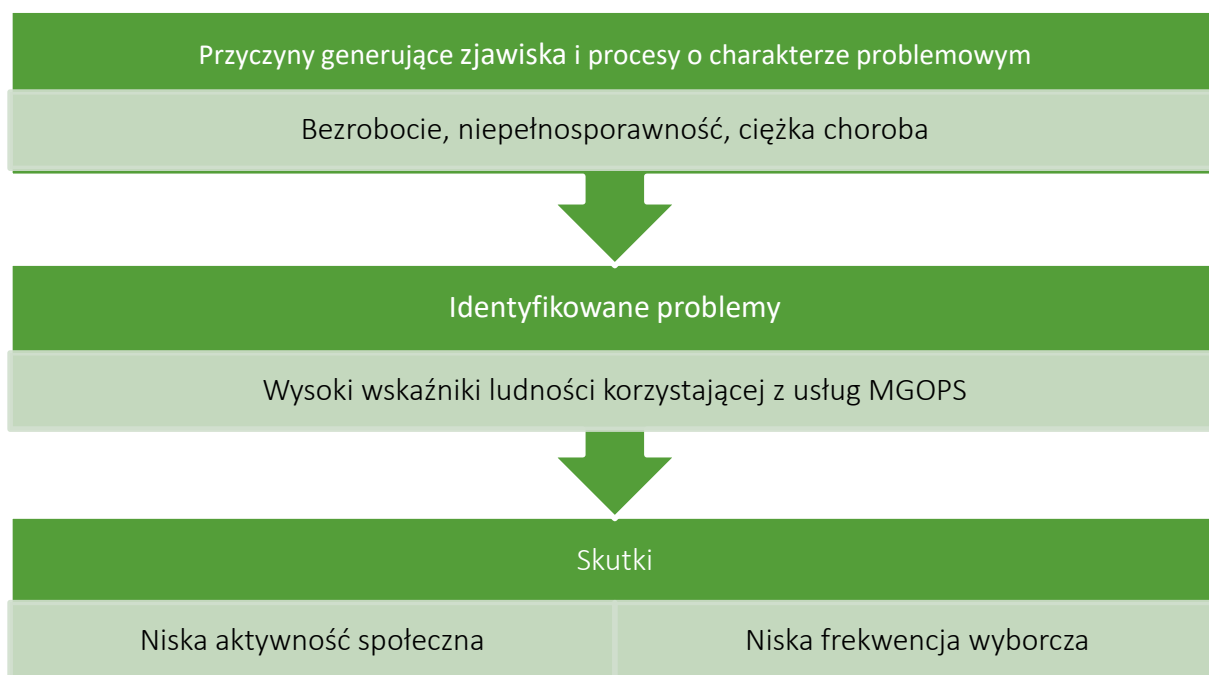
Przyczyny generujące zjawiska i procesy o charakterze problemowym

Bezrobocie, niepełnosporawność, ciężka choroba

Identyfikowane problemy

Wysoki wskaźniki ludności korzystającej z usług MGOPS

Skutki

Niska aktywność społeczna

Niska frekwencja wyborcza